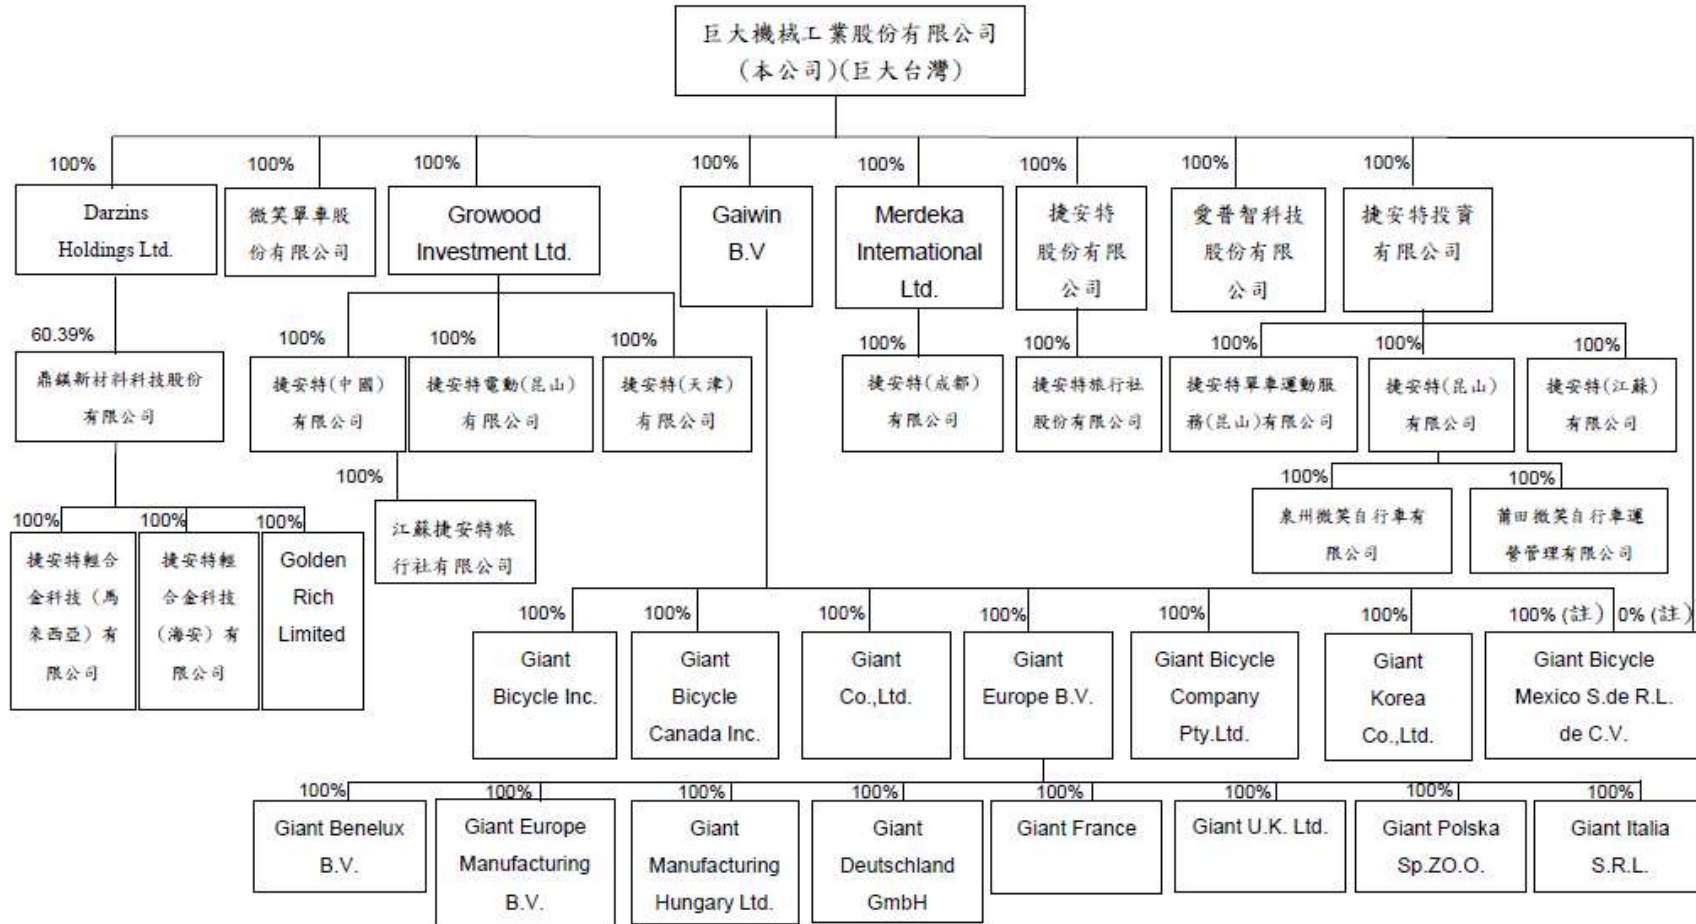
巨大機械工業股份有限公司
(本公司)(巨大台灣)

100%
Darzins Holdings Ltd.

100%
微笑單車股份有限公司

100%
Growood Investment Ltd.

100%
Gaiwin B.V

100%
Merdeka International Ltd.

100%
捷安特股份有限公司

100%
愛普智科技股份有限公司

100%
捷安特投資有限公司

60.39%
鼎鎂新材料科技股份有限公司

100%
捷安特(中國)有限公司

100%
捷安特電動(昆山)有限公司

100%
捷安特(天津)有限公司

100%
捷安特(成都)有限公司

100%
捷安特旅行社股份有限公司

100%
捷安特單車運動服務(昆山)有限公司

100%
捷安特(昆山)有限公司

100%
捷安特(江蘇)有限公司

100%
江蘇捷安特旅行社有限公司

100%
泉州微笑自行車有限公司

100%
莆田微笑自行車運營管理有限公司

100%
捷安特輕合金科技(馬來西亞)有限公司

100%
捷安特輕合金科技(海安)有限公司

100%
Golden Rich Limited

100%
Giant Bicycle Inc.

100%
Giant Bicycle Canada Inc.

100%
Giant Co.,Ltd.

100%
Giant Europe B.V.

100%
Giant Bicycle Company Pty.Ltd.

100%
Giant Korea Co.,Ltd.

100% (註) 0% (註)
Giant Bicycle Mexico S.de R.L. de C.V.

100%
Giant Benelux B.V.

100%
Giant Europe Manufacturing B.V.

100%
Giant Manufacturing Hungary Ltd.

100%
Giant Deutschland GmbH

100%
Giant France

100%
Giant U.K. Ltd.

100%
Giant Polska Sp.ZO.O.

100%
Giant Italia S.R.L.